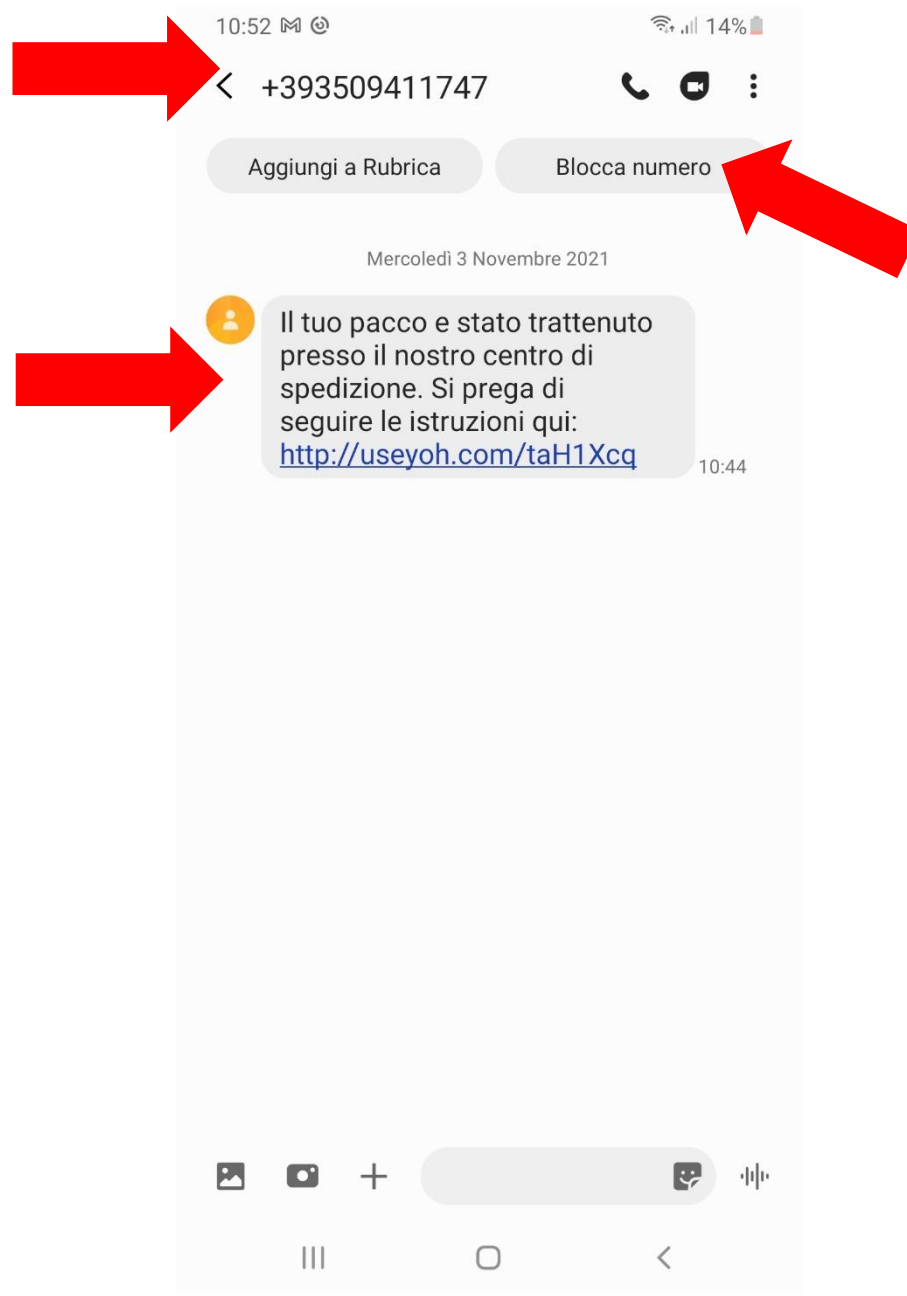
10:52

14%

+393509411747

Aggiungi a Rubrica

Blocca numero

Mercoledì 3 Novembre 2021

Il tuo pacco e stato trattenuto presso il nostro centro di spedizione. Si prega di seguire le istruzioni qui: http://useyoh.com/taH1Xcq

10:44